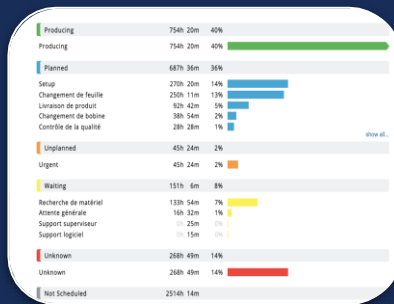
| Producing | 754h 20m | 40% |
|---|---|---|
| Producing | 754h 20m | 40% |

| Planned | 687h 36m | 36% |
|---|---|---|
| Setup | 270h 20m | 14% |
| Changement de feuille | 250h 11m | 13% |
| Livraison de produit | 92h 42m | 5% |
| Changement de bobine | 38h 54m | 2% |
| Contrôle de la qualité | 28h 28m | 1% |

show all...

| Unplanned | 45h 24m | 2% |
|---|---|---|
| Urgent | 45h 24m | 2% |

| Waiting | 151h 6m | 8% |
|---|---|---|
| Recherche de matériel | 133h 54m | 7% |
| Attente générale | 16h 32m | 1% |
| Support superviseur | 0h 25m | 0% |
| Support logiciel | 0h 15m | 0% |

| Unknown | 268h 49m | 14% |
|---|---|---|
| Unknown | 268h 49m | 14% |

| Not Scheduled | 2514h 14m | |
|---|---|---|